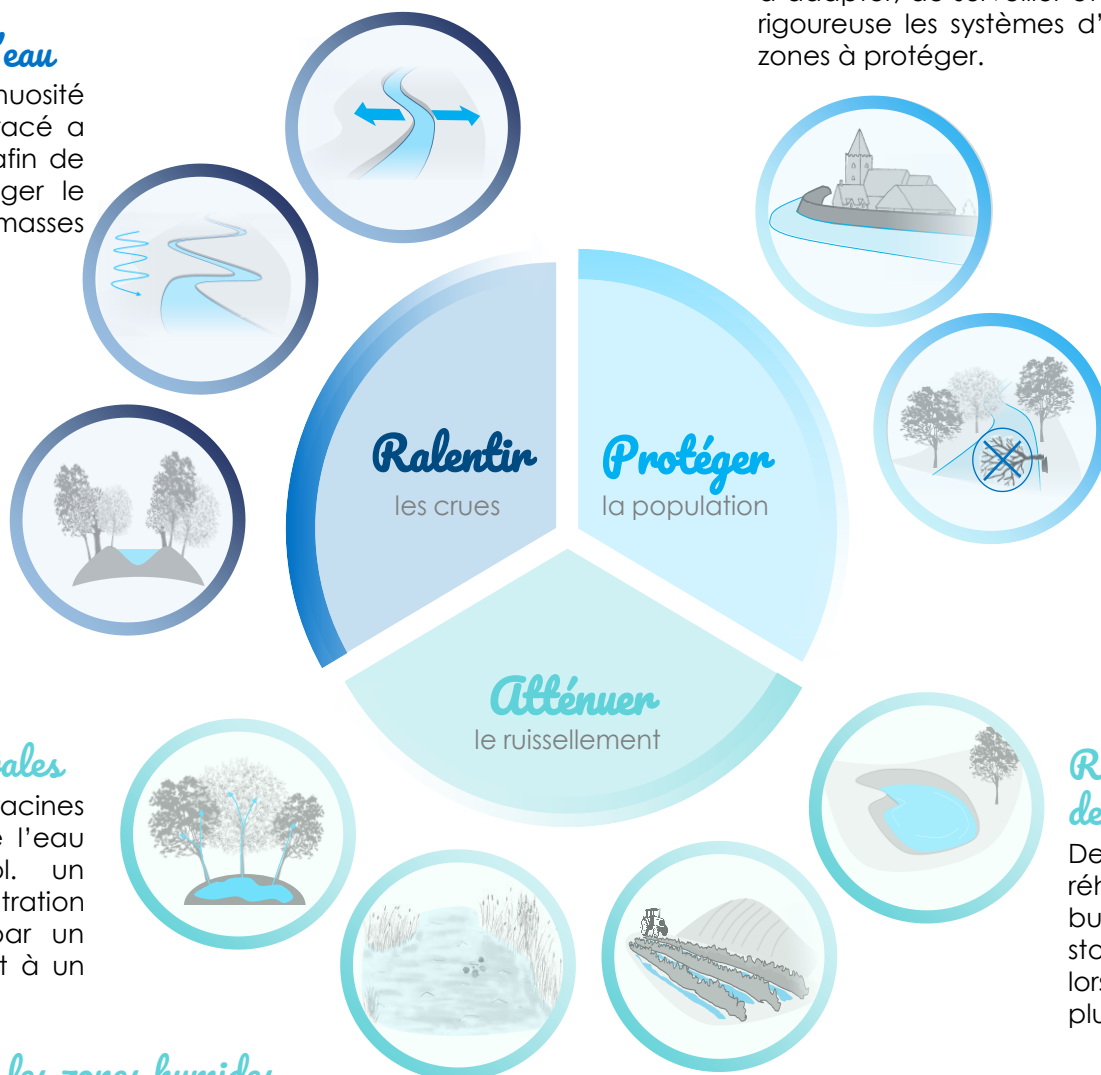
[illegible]'eau

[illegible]nuosité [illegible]acé a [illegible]afin de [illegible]ger le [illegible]masses

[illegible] rigoureuse les systèmes d'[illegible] zones à protéger.

Ralentir
les crues

Protéger
la population

Atténuer
le ruissellement

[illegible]ales

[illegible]acines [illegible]e l'eau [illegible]l. un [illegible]tration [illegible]par un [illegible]t à un

R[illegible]
de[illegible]

De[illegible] réh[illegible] bu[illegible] sto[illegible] lors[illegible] plu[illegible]

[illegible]